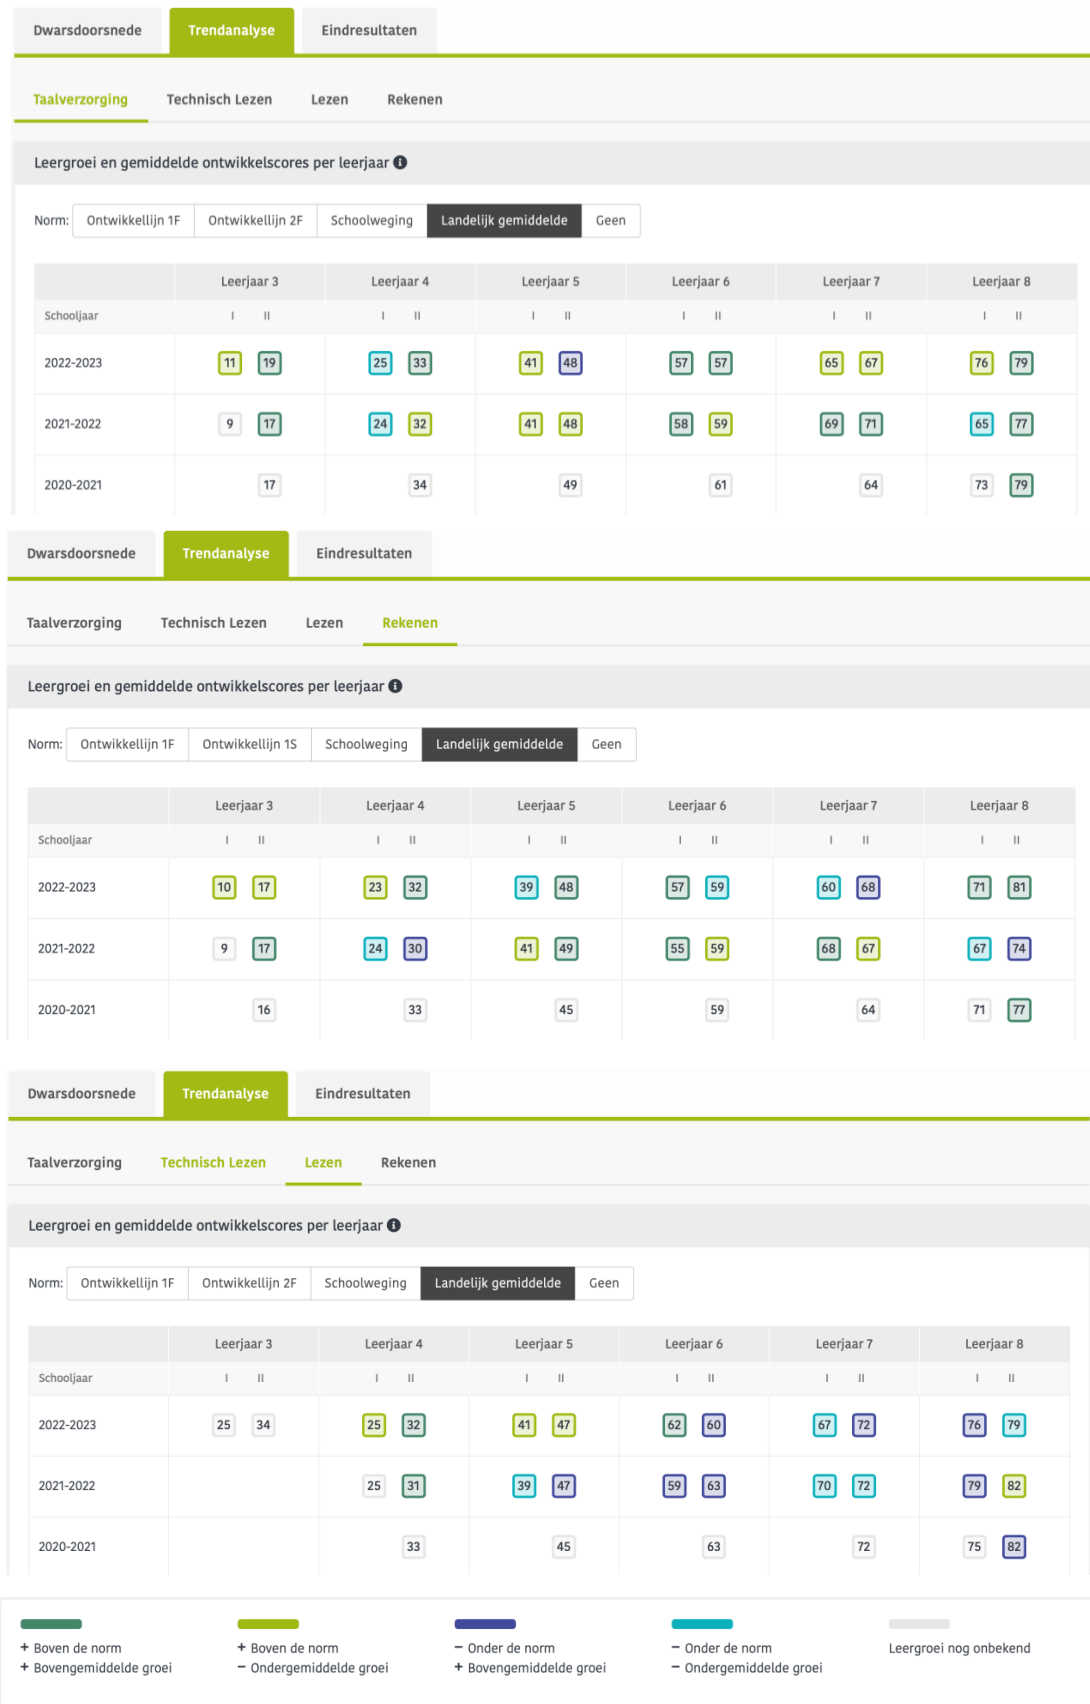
Dwarsdoorsnede Trendanalyse Eindresultaten

Taalverzorging Technisch Lezen Lezen Rekenen

Leergroei en gemiddelde ontwikkelscores per leerjaar

Norm: Ontwikkellijn 1F Ontwikkellijn 2F Schoolweging Landelijk gemiddelde Geen

| | Leerjaar 3 | | Leerjaar 4 | | Leerjaar 5 | | Leerjaar 6 | | Leerjaar 7 | | Leerjaar 8 | |
|---|---|---|---|---|---|---|---|---|---|---|---|---|
| Schooljaar | I | II | I | II | I | II | I | II | I | II | I | II |
| 2022-2023 | 11 | 19 | 25 | 33 | 41 | 48 | 57 | 57 | 65 | 67 | 76 | 79 |
| 2021-2022 | 9 | 17 | 24 | 32 | 41 | 48 | 58 | 59 | 69 | 71 | 65 | 77 |
| 2020-2021 | | 17 | | 34 | | 49 | | 61 | | 64 | 73 | 79 |

Dwarsdoorsnede Trendanalyse Eindresultaten

Taalverzorging Technisch Lezen Lezen Rekenen

Leergroei en gemiddelde ontwikkelscores per leerjaar

Norm: Ontwikkellijn 1F Ontwikkellijn 1S Schoolweging Landelijk gemiddelde Geen

| | Leerjaar 3 | | Leerjaar 4 | | Leerjaar 5 | | Leerjaar 6 | | Leerjaar 7 | | Leerjaar 8 | |
|---|---|---|---|---|---|---|---|---|---|---|---|---|
| Schooljaar | I | II | I | II | I | II | I | II | I | II | I | II |
| 2022-2023 | 10 | 17 | 23 | 32 | 39 | 48 | 57 | 59 | 60 | 68 | 71 | 81 |
| 2021-2022 | 9 | 17 | 24 | 30 | 41 | 49 | 55 | 59 | 68 | 67 | 67 | 74 |
| 2020-2021 | | 16 | | 33 | | 45 | | 59 | | 64 | 71 | 77 |

Dwarsdoorsnede Trendanalyse Eindresultaten

Taalverzorging Technisch Lezen Lezen Rekenen

Leergroei en gemiddelde ontwikkelscores per leerjaar

Norm: Ontwikkellijn 1F Ontwikkellijn 2F Schoolweging Landelijk gemiddelde Geen

| | Leerjaar 3 | | Leerjaar 4 | | Leerjaar 5 | | Leerjaar 6 | | Leerjaar 7 | | Leerjaar 8 | |
|---|---|---|---|---|---|---|---|---|---|---|---|---|
| Schooljaar | I | II | I | II | I | II | I | II | I | II | I | II |
| 2022-2023 | 25 | 34 | 25 | 32 | 41 | 47 | 62 | 60 | 67 | 72 | 76 | 79 |
| 2021-2022 | | | 25 | 31 | 39 | 47 | 59 | 63 | 70 | 72 | 79 | 82 |
| 2020-2021 | | | | 33 | | 45 | | 63 | | 72 | 75 | 82 |

+ Boven de norm
+ Bovengemiddelde groei

+ Boven de norm
− Ondergemiddelde groei

− Onder de norm
+ Bovengemiddelde groei

− Onder de norm
− Ondergemiddelde groei

Leergroei nog onbekend